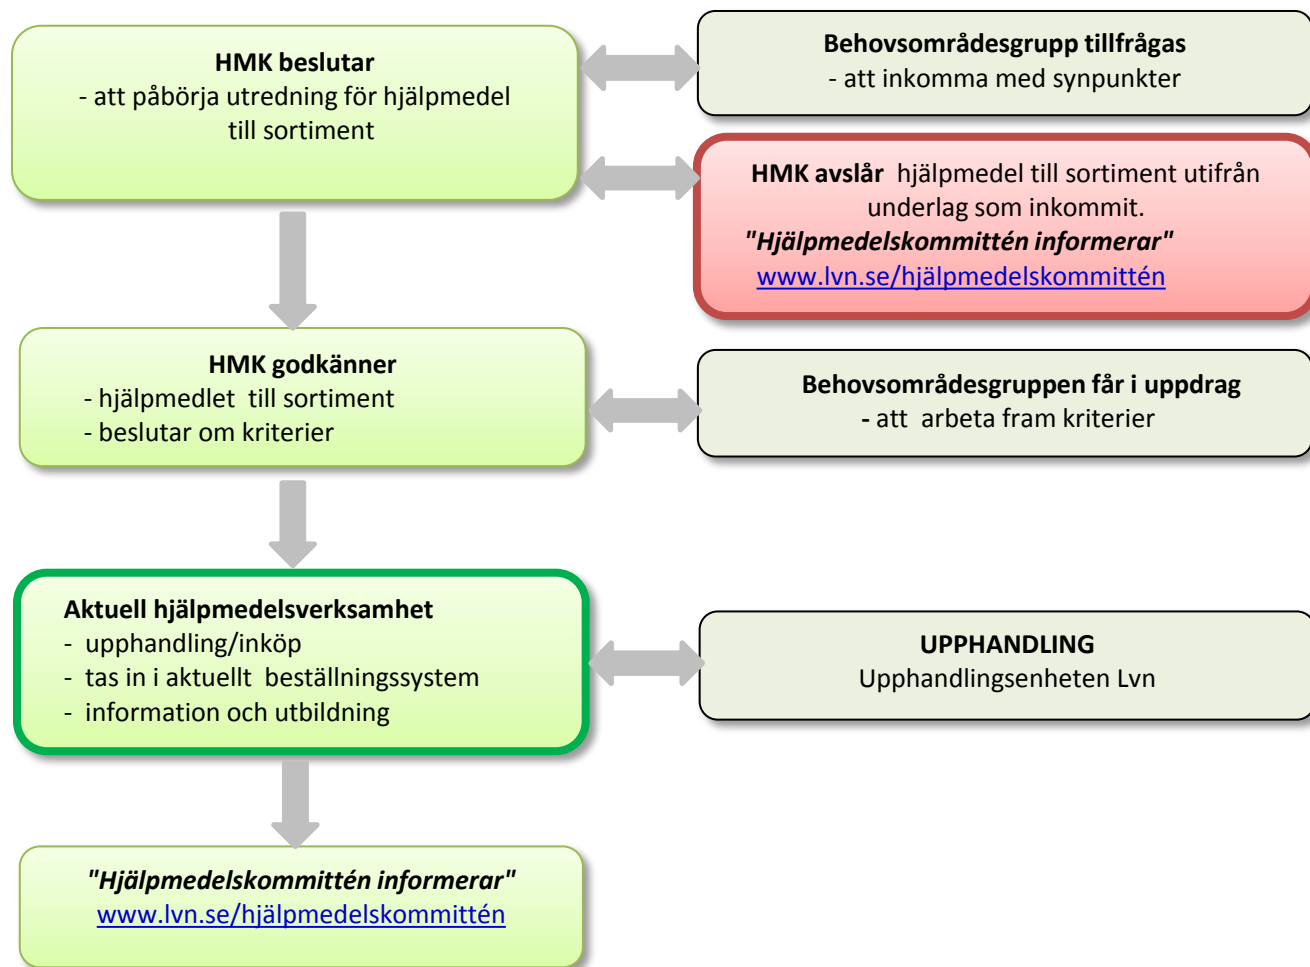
**HMK beslutar**
- att påbörja utredning för hjälpmedel till sortiment

**Behovsområdesgrupp tillfrågas**
- att inkomma med synpunkter

**HMK avslår** hjälpmedel till sortiment utifrån underlag som inkommit.
***"Hjälpmedelskommittén informerar"***
www.lvn.se/hjälpmedelskommittén

**HMK godkänner**
- hjälpmedlet till sortiment
- beslutar om kriterier

**Behovsområdesgruppen får i uppdrag**
**-** att arbeta fram kriterier

**Aktuell hjälpmedelsverksamhet**
- upphandling/inköp
- tas in i aktuellt beställningssystem
- information och utbildning

**UPPHANDLING**
Upphandlingsenheten Lvn

***"Hjälpmedelskommittén informerar"***
www.lvn.se/hjälpmedelskommittén